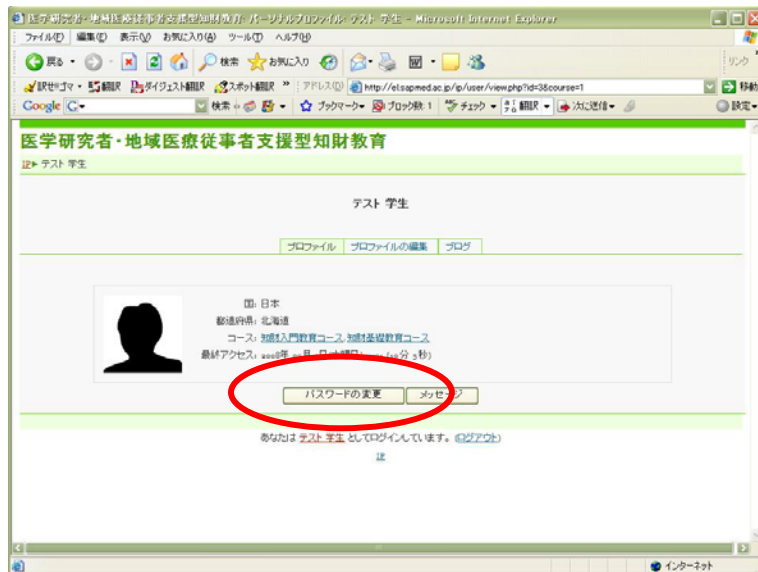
医学研究者・地域医療従事者支援型知財教育: パーソナルプロファイル: テスト 学生 - Microsoft Internet Explorer

ファイル(F) 編集(E) 表示(V) お気に入り(A) ツール(T) ヘルプ(H)

戻る 検索 お気に入り

訳せ!ゴマ 翻訳 ダイジェスト翻訳 スポット翻訳 アドレス(D) http://el.sapmed.ac.jp/ip/user/view.php?id=3&course=1 移動 リンク

Google 検索 ブックマーク ブロック数 1 チェック 翻訳 次に送信 設定

医学研究者・地域医療従事者支援型知財教育

IP ▶ テスト 学生

テスト 学生

プロファイル | プロファイルの編集 | ブログ

国: 日本
都道府県: 北海道
コース: 知財入門教育コース, 知財基礎教育コース
最終アクセス: 2008年 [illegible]

パスワードの変更 | メッセージ

あなたは テスト 学生 としてログインしています。(ログアウト)

IP

インターネット